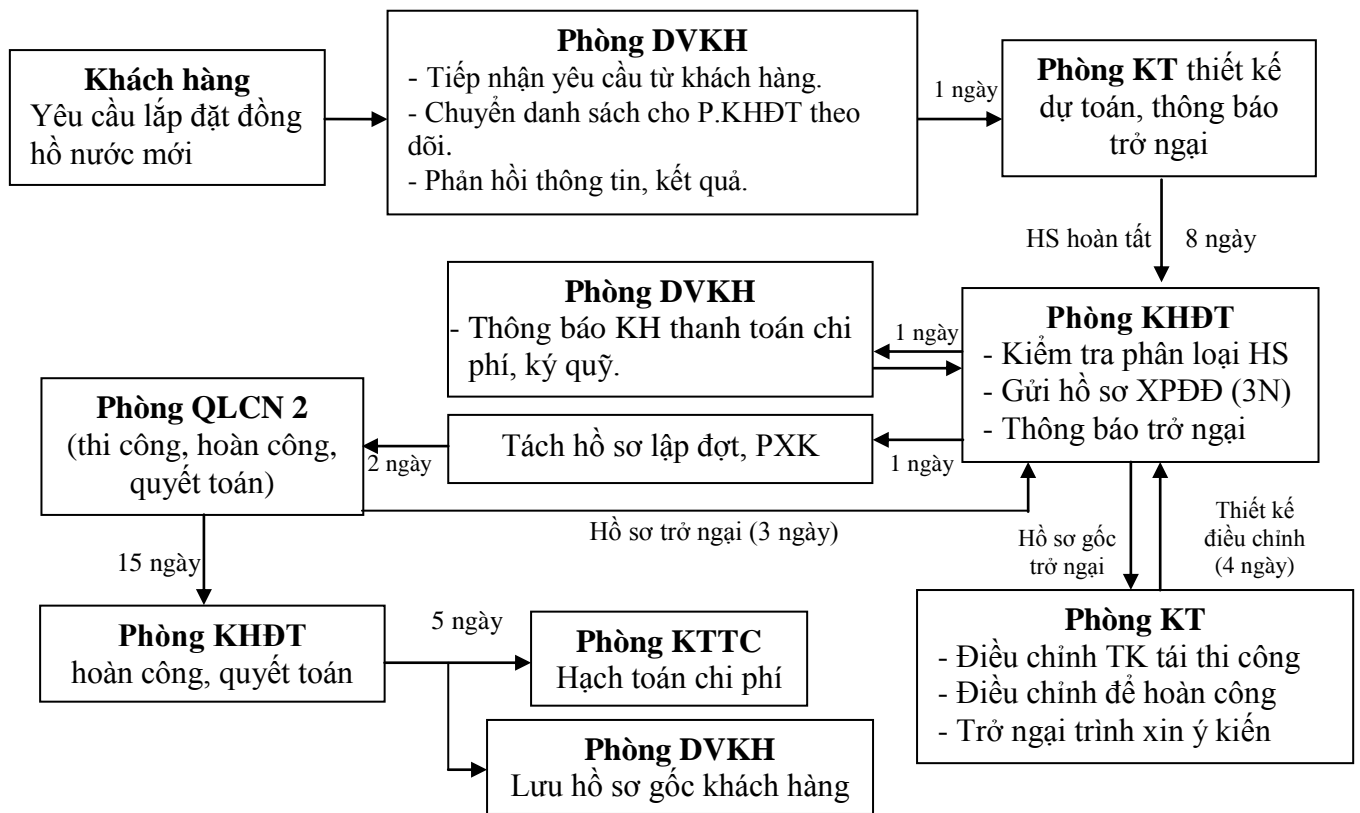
**Khách hàng**
Yêu cầu lắp đặt đồng hồ nước mới

**Phòng DVKH**
- Tiếp nhận yêu cầu từ khách hàng.
- Chuyển danh sách cho P.KHĐT theo dõi.
- Phản hồi thông tin, kết quả.

1 ngày

**Phòng KT** thiết kế dự toán, thông báo trở ngại

HS hoàn tất 8 ngày

**Phòng DVKH**
- Thông báo KH thanh toán chi phí, ký quỹ.

1 ngày

**Phòng KHĐT**
- Kiểm tra phân loại HS
- Gửi hồ sơ XPĐĐ (3N)
- Thông báo trở ngại

**Phòng QLCN 2**
(thi công, hoàn công, quyết toán)

2 ngày

Tách hồ sơ lập đợt, PXK

1 ngày

Hồ sơ trở ngại (3 ngày)

Hồ sơ gốc trở ngại

Thiết kế điều chỉnh (4 ngày)

15 ngày

**Phòng KHĐT**
hoàn công, quyết toán

5 ngày

**Phòng KTTC**
Hạch toán chi phí

**Phòng DVKH**
Lưu hồ sơ gốc khách hàng

**Phòng KT**
- Điều chỉnh TK tái thi công
- Điều chỉnh để hoàn công
- Trở ngại trình xin ý kiến